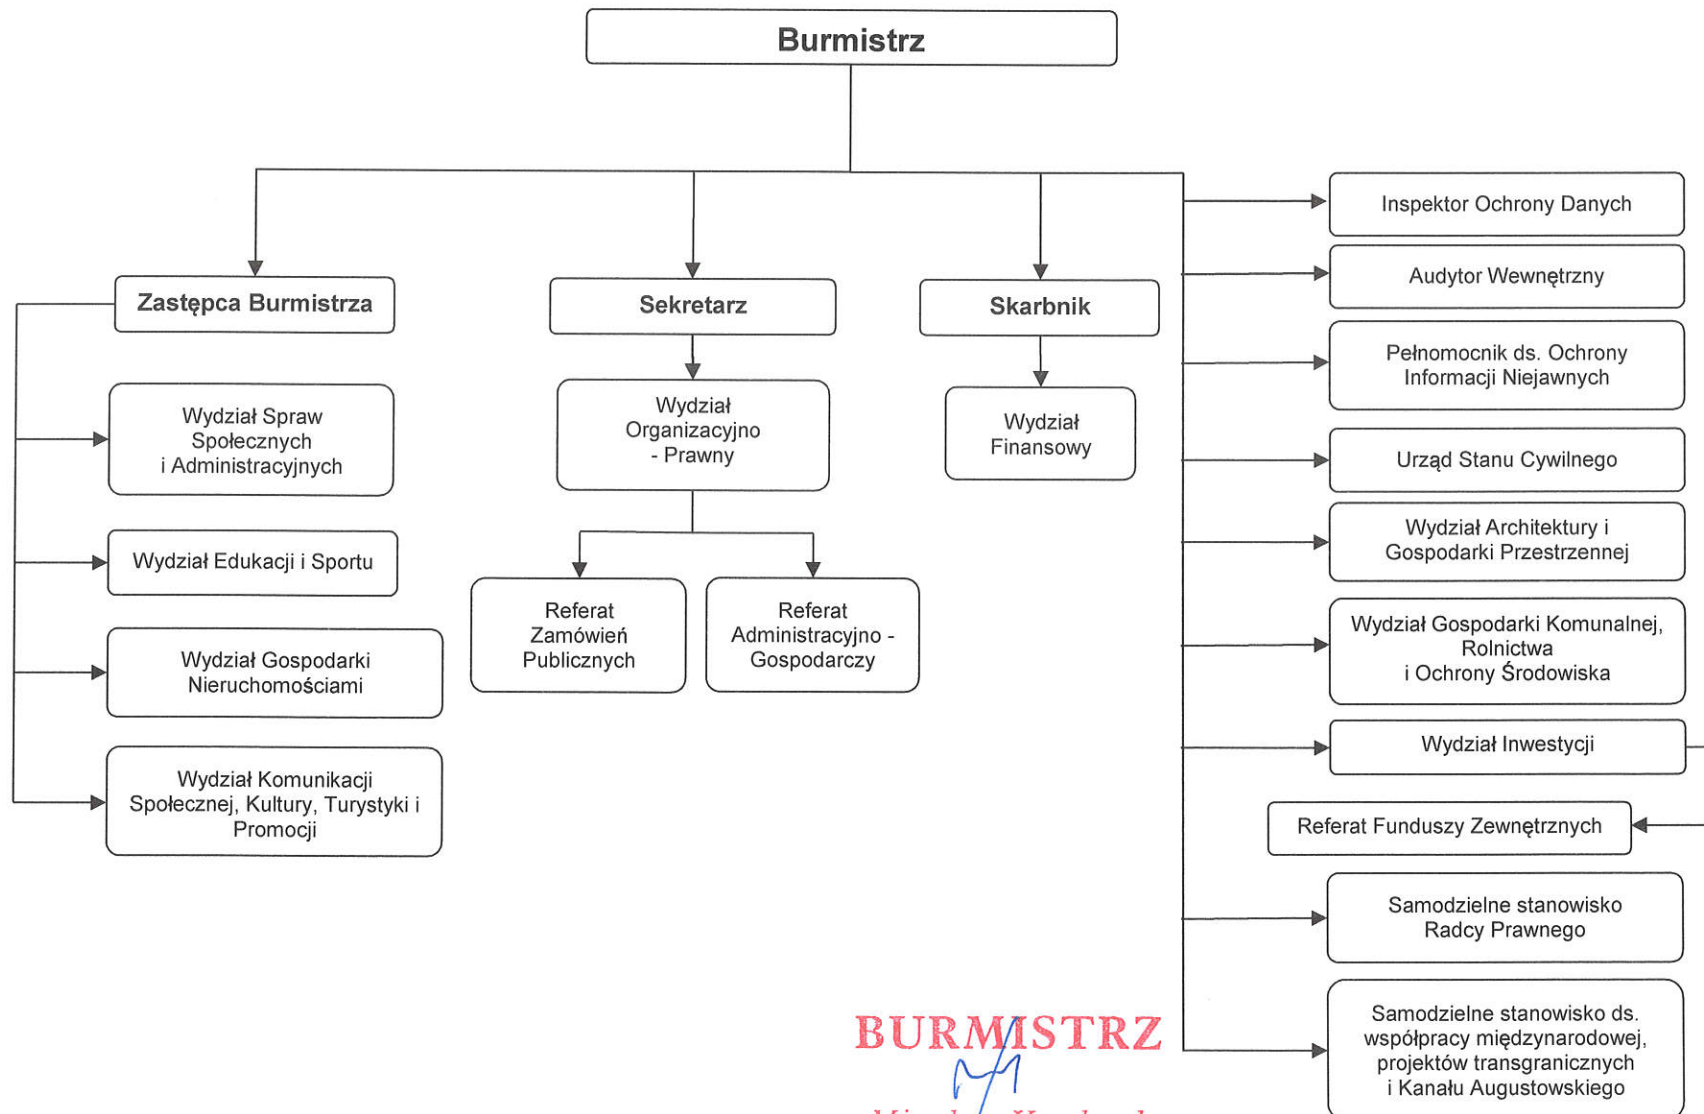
Burmistrz

Zastępca Burmistrza

Wydział Spraw Społecznych i Administracyjnych

Wydział Edukacji i Sportu

Wydział Gospodarki Nieruchomościami

Wydział Komunikacji Społecznej, Kultury, Turystyki i Promocji

Sekretarz

Wydział Organizacyjno - Prawny

Referat Zamówień Publicznych

Referat Administracyjno - Gospodarczy

Skarbnik

Wydział Finansowy

Inspektor Ochrony Danych

Audytor Wewnętrzny

Pełnomocnik ds. Ochrony Informacji Niejawnych

Urząd Stanu Cywilnego

Wydział Architektury i Gospodarki Przestrzennej

Wydział Gospodarki Komunalnej, Rolnictwa i Ochrony Środowiska

Wydział Inwestycji

Referat Funduszy Zewnętrznych

Samodzielne stanowisko Radcy Prawnego

Samodzielne stanowisko ds. współpracy międzynarodowej, projektów transgranicznych i Kanału Augustowskiego

BURMISTRZ

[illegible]